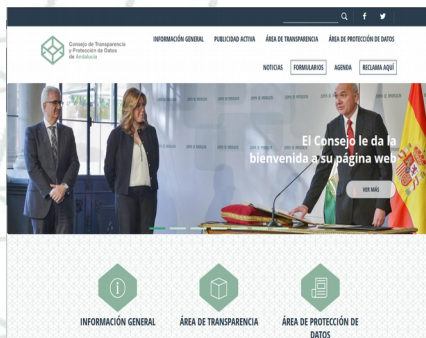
Consejo de Transparencia y Protección de Datos de Andalucía

INFORMACIÓN GENERAL PUBLICIDAD ACTIVA ÁREA DE TRANSPARENCIA ÁREA DE PROTECCIÓN DE DATOS

NOTICIAS FORMULARIOS AGENDA RECLAMA AQUÍ

El Consejo le da la bienvenida a su página web

VER MÁS

INFORMACIÓN GENERAL

ÁREA DE TRANSPARENCIA

ÁREA DE PROTECCIÓN DE DATOS